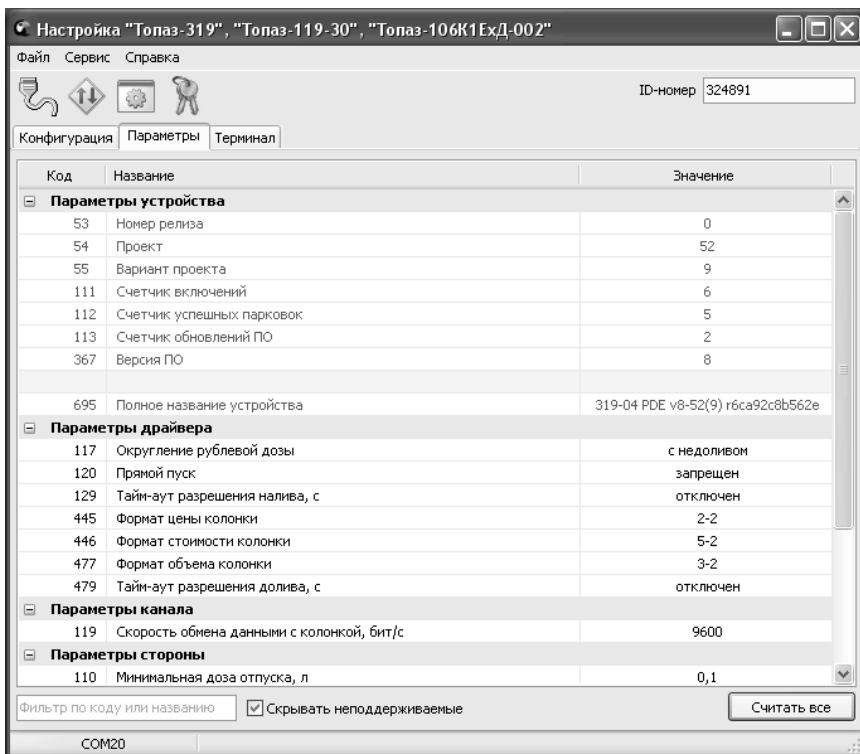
Настройка "Топаз-319", "Топаз-119-30", "Топаз-106К1ЕхД-002"

Файл Сервис Справка

ID-номер 324891

Конфигурация | Параметры | Терминал

| Код | Название | Значение |
|---|---|---|
| | **Параметры устройства** | |
| 53 | Номер релиза | 0 |
| 54 | Проект | 52 |
| 55 | Вариант проекта | 9 |
| 111 | Счетчик включений | 6 |
| 112 | Счетчик успешных парковок | 5 |
| 113 | Счетчик обновлений ПО | 2 |
| 367 | Версия ПО | 8 |
| | | |
| 695 | Полное название устройства | 319-04 PDE v8-52(9) r6ca92c8b562e |
| | **Параметры драйвера** | |
| 117 | Округление рублевой дозы | с недоливом |
| 120 | Прямой пуск | запрещен |
| 129 | Тайм-аут разрешения налива, с | отключен |
| 445 | Формат цены колонки | 2-2 |
| 446 | Формат стоимости колонки | 5-2 |
| 477 | Формат объема колонки | 3-2 |
| 479 | Тайм-аут разрешения долива, с | отключен |
| | **Параметры канала** | |
| 119 | Скорость обмена данными с колонкой, бит/с | 9600 |
| | **Параметры стороны** | |
| 110 | Минимальная доза отпуска, л | 0,1 |

Фильтр по коду или названию

Скрывать неподдерживаемые

Считать все

COM20